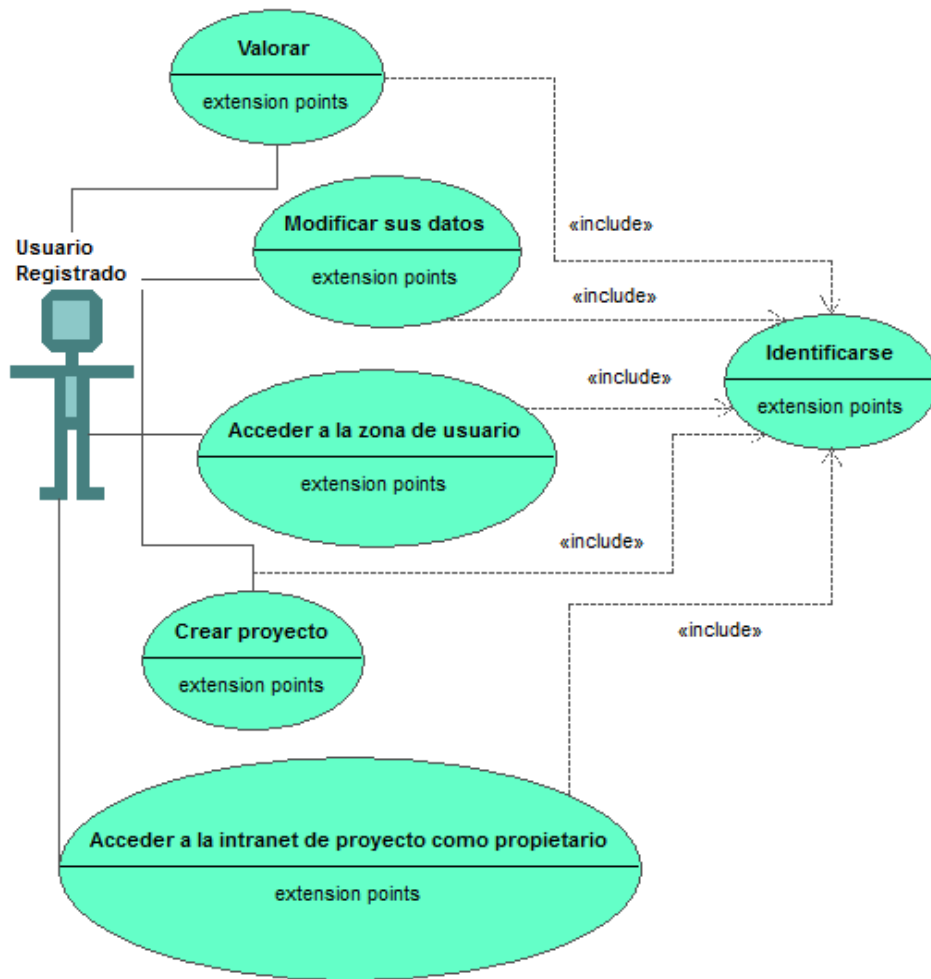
Valorar

extension points

Usuario Registrado

Modificar sus datos

extension points

«include»

«include»

Identificarse

extension points

«include»

Acceder a la zona de usuario

extension points

«include»

Crear proyecto

extension points

«include»

Acceder a la intranet de proyecto como propietario

extension points